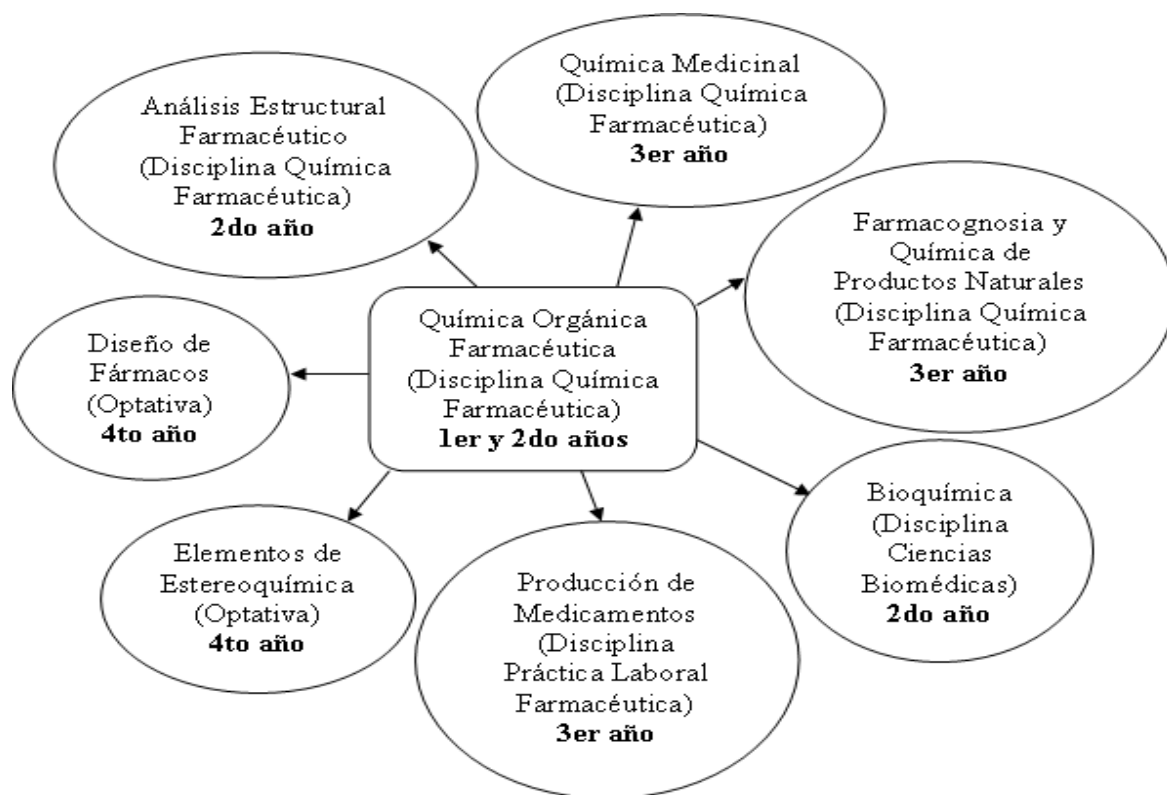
Química Orgánica Farmacéutica (Disciplina Química Farmacéutica) **1er y 2do años**

Análisis Estructural Farmacéutico (Disciplina Química Farmacéutica) **2do año**

Química Medicinal (Disciplina Química Farmacéutica) **3er año**

Farmacognosia y Química de Productos Naturales (Disciplina Química Farmacéutica) **3er año**

Diseño de Fármacos (Optativa) **4to año**

Bioquímica (Disciplina Ciencias Biomédicas) **2do año**

Producción de Medicamentos (Disciplina Práctica Laboral Farmacéutica) **3er año**

Elementos de Estereoquímica (Optativa) **4to año**